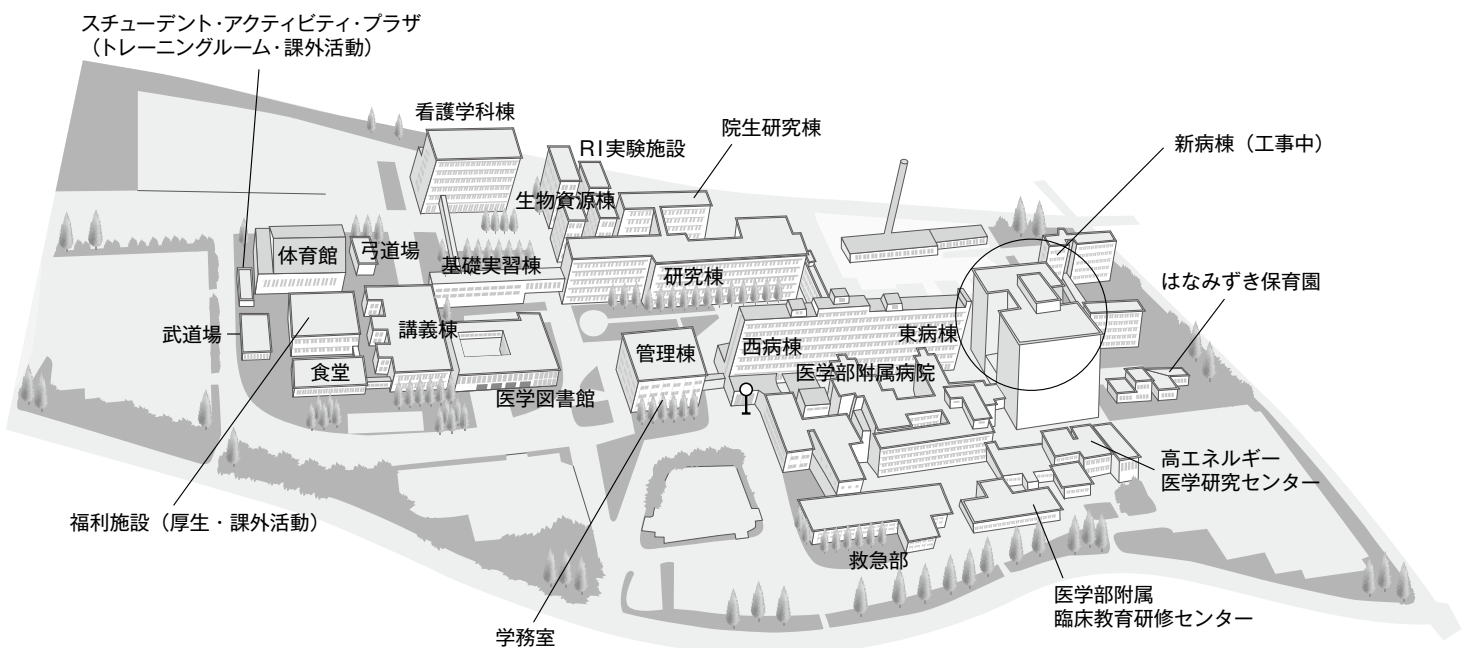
スチューデント・アクティビティ・プラザ
（トレーニングルーム・課外活動）

看護学科棟

RI実験施設

院生研究棟

新病棟（工事中）

生物資源棟

体育館

弓道場

基礎実習棟

研究棟

はなみずき保育園

武道場

講義棟

管理棟

西病棟

東病棟

食堂

医学部附属病院

医学図書館

高エネルギー
医学研究センター

福利施設（厚生・課外活動）

救急部

医学部附属
臨床教育研修センター

学務室